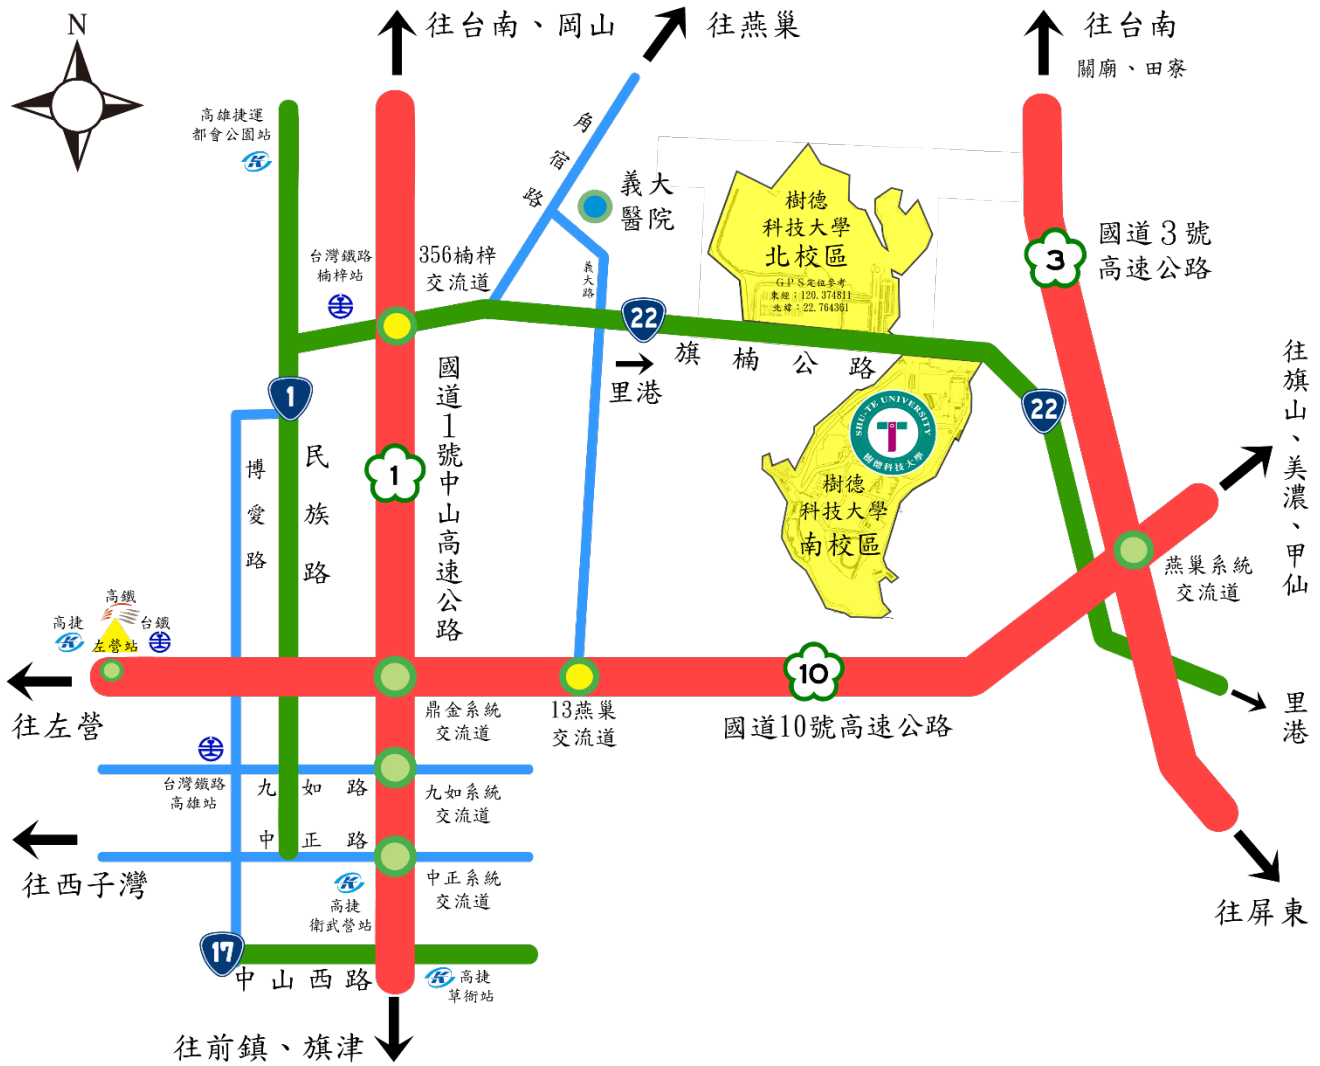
N

往台南、岡山

往燕巢

往台南
關廟、田寮

高雄捷運
都會公園站

角宿路

義大醫院

樹德科技大學
北校區
GPS定位參考
東經：120.374811
北緯：22.764361

國道3號
高速公路

3

台灣鐵路
楠梓站

356楠梓
交流道

義大路

22

旗楠公路

→ 里港

22

往旗山、美濃、甲仙

1

博愛路

民族路

1

國道1號中山高速公路

SHU-TE UNIVERSITY
樹德科技大學

樹德科技大學
南校區

燕巢系統
交流道

高鐵
高捷
台鐵
左營站

往左營

鼎金系統
交流道

13燕巢
交流道

10

國道10號高速公路

里港

台灣鐵路
高雄站

九如路

九如系統
交流道

往西子灣

中正路

中正系統
交流道

高捷
衛武營站

往屏東

17

中山西路

高捷
草衙站

往前鎮、旗津